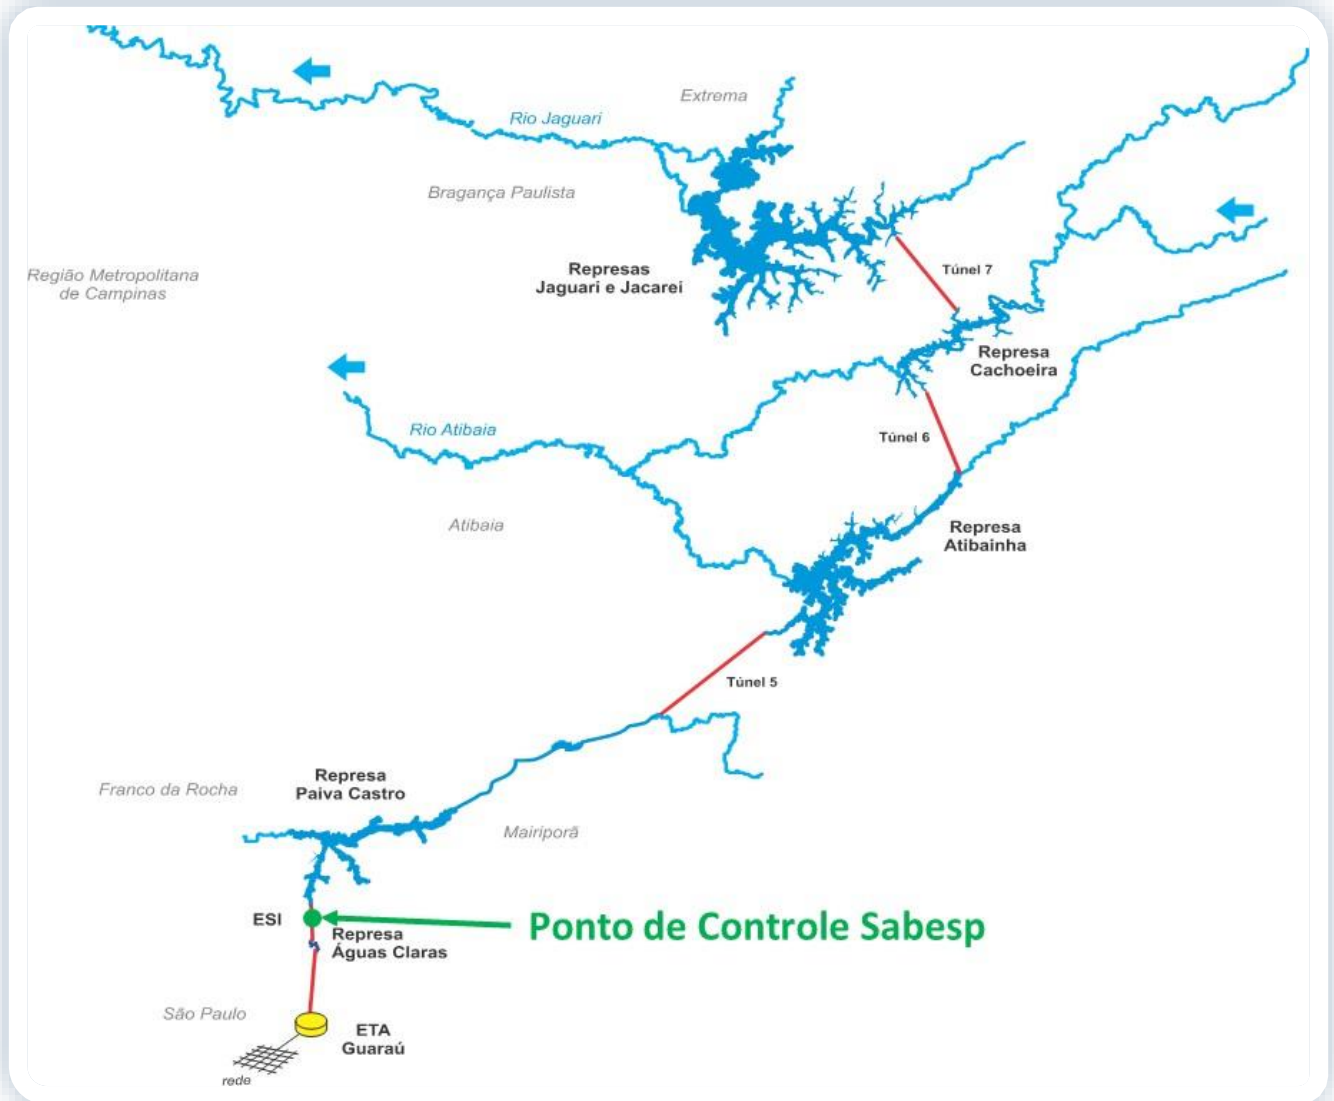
Extrema

Rio Jaguari

Bragança Paulista

Represas
Jaguari e Jacareí

Túnel 7

Região Metropolitana
de Campinas

Represa
Cachoeira

Rio Atibaia

Túnel 6

Atibaia

Represa
Atibainha

Túnel 5

Represa
Paiva Castro

Franco da Rocha

Mairiporã

ESI

Ponto de Controle Sabesp

Represa
Águas Claras

São Paulo

ETA
Guaraú

rede